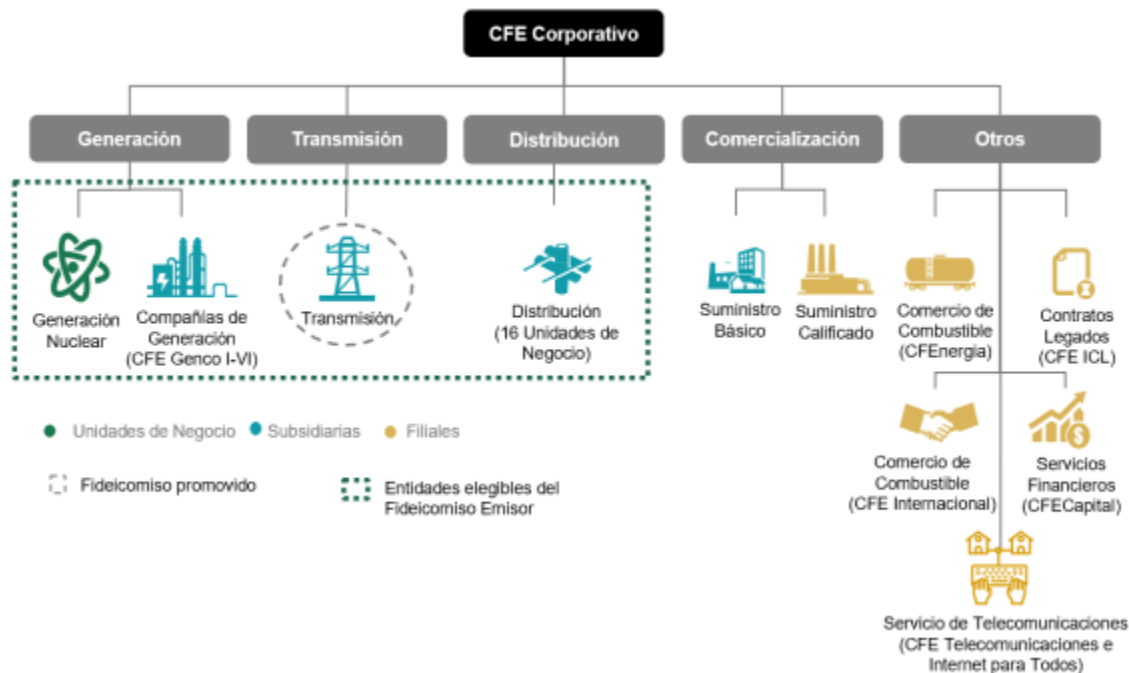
CFE Corporativo

Generación

Transmisión

Distribución

Comercialización

Otros

Generación Nuclear

Compañías de Generación (CFE Genco I-VI)

Transmisión

Distribución (16 Unidades de Negocio)

Suministro Básico

Suministro Calificado

Comercio de Combustible (CFEnergía)

Contratos Legados (CFE ICL)

Comercio de Combustible (CFE Internacional)

Servicios Financieros (CFECapital)

Servicio de Telecomunicaciones (CFE Telecomunicaciones e Internet para Todos)

Unidades de Negocio

Subsidiarias

Filiales

Fideicomiso promovido

Entidades elegibles del Fideicomiso Emisor